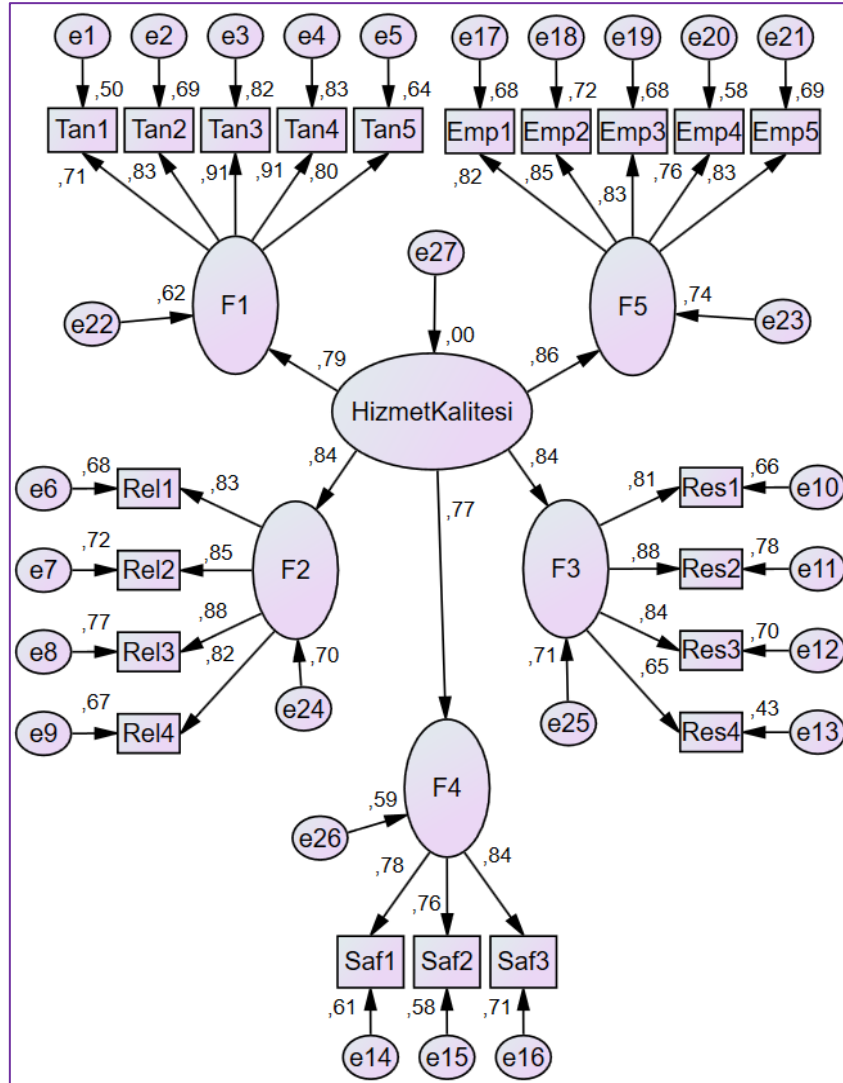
e1 e2 e3 e4 e5

,50 ,69 ,82 ,83 ,64

Tan1 Tan2 Tan3 Tan4 Tan5

,71 ,83 ,91 ,91 ,80

e17 e18 e19 e20 e21

,68 ,72 ,68 ,58 ,69

Emp1 Emp2 Emp3 Emp4 Emp5

,82 ,85 ,83 ,76 ,83

e27

,62

e22

F1

,00

F5

,74

e23

,79

,86

HizmetKalitesi

,84

,84

,77

,68
e6 Rel1
,83

,72
e7 Rel2
,85

,77
e8 Rel3
,88

,82

,67
e9 Rel4

F2

,70

e24

F3

,81
Res1
,66
e10

,88
Res2
,78
e11

,84
Res3
,70
e12

,65
Res4
,43
e13

,71

e25

F4

,59

e26

,78 ,76 ,84

Saf1 Saf2 Saf3

,61 ,58 ,71

e14 e15 e16